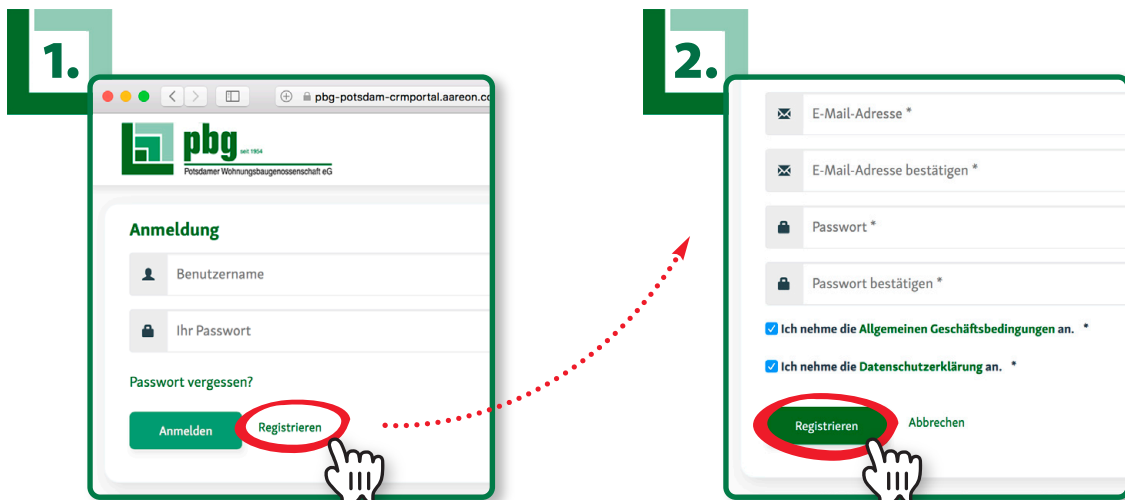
1.

pbg-potsdam-crmportal.aareon.co

pbg seit 1954
Potsdamer Wohnungsbaugenossenschaft eG

Anmeldung

Benutzername

Ihr Passwort

Passwort vergessen?

Anmelden

Registrieren

2.

E-Mail-Adresse *

E-Mail-Adresse bestätigen *

Passwort *

Passwort bestätigen *

Ich nehme die Allgemeinen Geschäftsbedingungen an. *

Ich nehme die Datenschutzerklärung an. *

Registrieren

Abbrechen